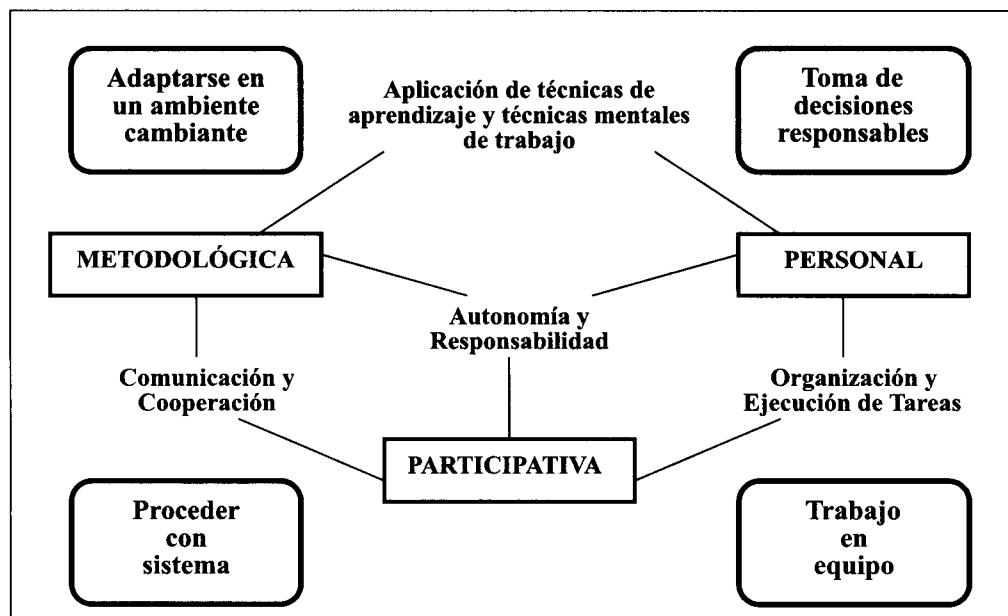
Adaptarse en un ambiente cambiante

Aplicación de técnicas de aprendizaje y técnicas mentales de trabajo

Toma de decisiones responsables

METODOLÓGICA

PERSONAL

Autonomía y Responsabilidad

Comunicación y Cooperación

Organización y Ejecución de Tareas

PARTICIPATIVA

Proceder con sistema

Trabajo en equipo